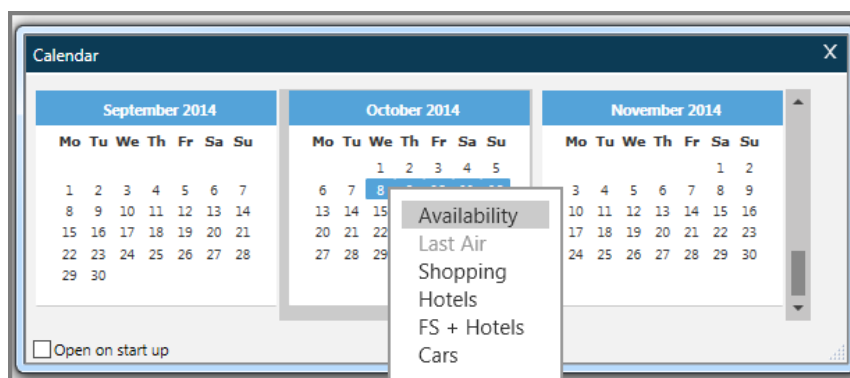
Calendar

X

September 2014

| Mo | Tu | We | Th | Fr | Sa | Su |
|---|---|---|---|---|---|---|
| 1 | 2 | 3 | 4 | 5 | 6 | 7 |
| 8 | 9 | 10 | 11 | 12 | 13 | 14 |
| 15 | 16 | 17 | 18 | 19 | 20 | 21 |
| 22 | 23 | 24 | 25 | 26 | 27 | 28 |
| 29 | 30 | | | | | |

October 2014

| Mo | Tu | We | Th | Fr | Sa | Su |
|---|---|---|---|---|---|---|
| | | 1 | 2 | 3 | 4 | 5 |
| 6 | 7 | 8 | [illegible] | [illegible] | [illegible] | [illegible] |
| 13 | 14 | 15 | | | | |
| 20 | 21 | 22 | | | | |
| 27 | 28 | 29 | | | | |

November 2014

| Mo | Tu | We | Th | Fr | Sa | Su |
|---|---|---|---|---|---|---|
| | | | | | 1 | 2 |
| 3 | 4 | 5 | 6 | 7 | 8 | 9 |
| 10 | 11 | 12 | 13 | 14 | 15 | 16 |
| 17 | 18 | 19 | 20 | 21 | 22 | 23 |
| 24 | 25 | 26 | 27 | 28 | 29 | 30 |

Availability
Last Air
Shopping
Hotels
FS + Hotels
Cars

Open on start up